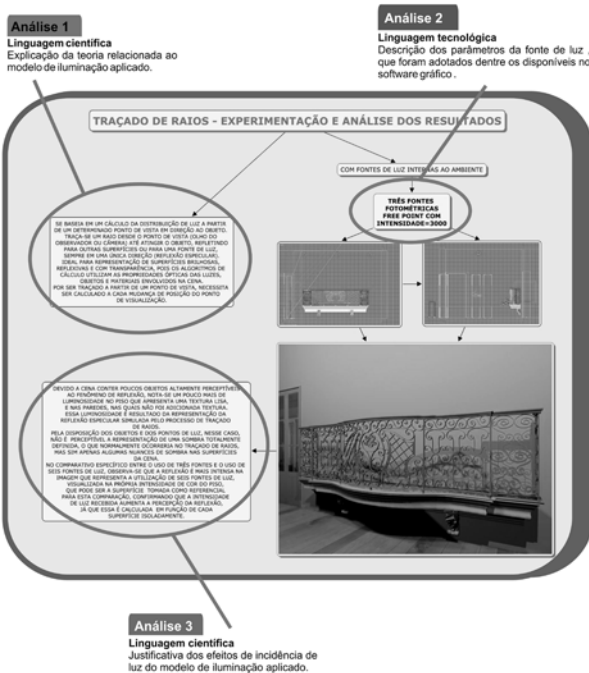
Análise 1
Linguagem científica
Explicação da teoria relacionada ao modelo de iluminação aplicado.

Análise 2
Linguagem tecnológica
Descrição dos parâmetros da fonte de luz, que foram adotados dentre os disponíveis no software gráfico.

TRAÇADO DE RAIOS - EXPERIMENTAÇÃO E ANÁLISE DOS RESULTADOS

COM FONTES DE LUZ INTERNAS AO AMBIENTE

TRÊS FONTES FOTOMÉTRICAS FREE POINT COM INTENSIDADE=3000

SE BASEIA EM UM CÁLCULO DA DISTRIBUIÇÃO DE LUZ A PARTIR DE UM DETERMINADO PONTO DE VISTA EM DIREÇÃO AO OBJETO. TRAÇA-SE UM RAIO DESDE O PONTO DE VISTA (OLHO DO OBSERVADOR OU CÂMERA) ATÉ ATINGIR O OBJETO, REFLETINDO PARA OUTRAS SUPERFÍCIES OU PARA UMA FONTE DE LUZ, SEMPRE EM UMA ÚNICA DIREÇÃO (REFLEXÃO ESPECULAR). IDEAL PARA REPRESENTAÇÃO DE SUPERFÍCIES BRILHOSAS, REFLEXIVAS E COM TRANSPARÊNCIA, POIS OS ALGORITMOS DE CÁLCULO UTILIZAM AS PROPRIEDADES ÓPTICAS DAS LUZES, OBJETOS E MATERIAIS ENVOLVIDOS NA CENA. POR SER TRAÇADO A PARTIR DE UM PONTO DE VISTA, NECESSITA SER CALCULADO A CADA MUDANÇA DE POSIÇÃO DO PONTO DE VISUALIZAÇÃO.

DEVIDO A CENA CONTER POUCOS OBJETOS ALTAMENTE PERCEPTÍVEIS AO FENÔMENO DE REFLEXÃO, NOTA-SE UM POUCO MAIS DE LUMINOSIDADE NO PISO QUE APRESENTA UMA TEXTURA LISA, E NAS PAREDES, NAS QUAIS NÃO FOI ADICIONADA TEXTURA. ESSA LUMINOSIDADE É RESULTADO DA REPRESENTAÇÃO DA REFLEXÃO ESPECULAR SIMULADA PELO PROCESSO DE TRAÇADO DE RAIOS. PELA DISPOSIÇÃO DOS OBJETOS E DOS PONTOS DE LUZ, NESSE CASO, NÃO É PERCEPTÍVEL A REPRESENTAÇÃO DE UMA SOMBRA TOTALMENTE DEFINIDA, O QUE NORMALMENTE OCORRERIA NO TRAÇADO DE RAIOS, MAS SIM APENAS ALGUMAS NUANCES DE SOMBRA NAS SUPERFÍCIES DA CENA. NO COMPARATIVO ESPECÍFICO ENTRE O USO DE TRÊS FONTES E O USO DE SEIS FONTES DE LUZ, OBSERVA-SE QUE A REFLEXÃO É MAIS INTENSA NA IMAGEM QUE REPRESENTA A UTILIZAÇÃO DE SEIS FONTES DE LUZ, VISUALIZADA NA PRÓPRIA INTENSIDADE DE COR DO PISO, QUE PODE SER A SUPERFÍCIE TOMADA COMO REFERENCIAL PARA ESTA COMPARAÇÃO, CONFIRMANDO QUE A INTENSIDADE DE LUZ RECEBIDA AUMENTA A PERCEPÇÃO DA REFLEXÃO, JÁ QUE ESSA É CALCULADA EM FUNÇÃO DE CADA SUPERFÍCIE ISOLADAMENTE.

Análise 3
Linguagem científica
Justificativa dos efeitos de incidência de luz do modelo de iluminação aplicado.